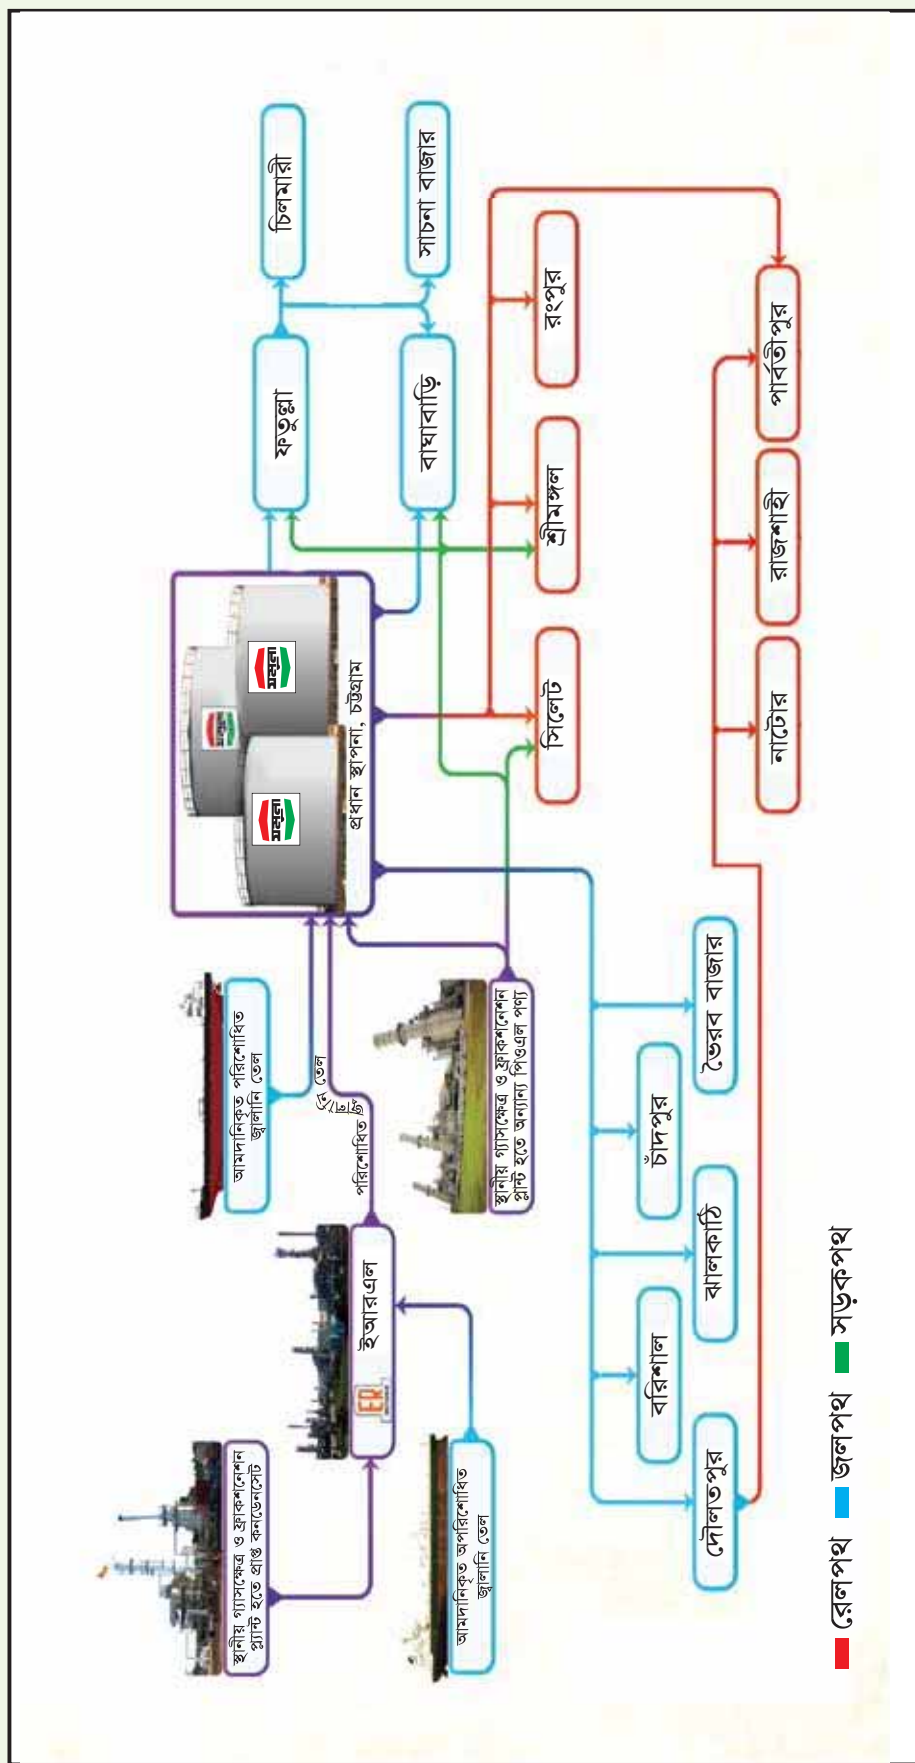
চিলমারী

সাচনা বাজার

ফতুল্লা

বাঘাবাড়ি

রংপুর

শ্রীমঙ্গল

পার্বতীপুর

সিলেট

রাজশাহী

প্রধান স্থাপনা, চট্টগ্রাম

নাটোর

আমদানিকৃত পরিশোধিত জ্বালানি তেল

পরিশোধিত জ্বালানি তেল

ভৈরব বাজার

চাঁদপুর

স্থানীয় গ্যাসক্ষেত্র ও ফ্রাকশনেশন প্লান্ট হতে অন্যান্য পিওএল পণ্য

ইস্টার্ন রিফাইনারি

ইআরএল

ঝালকাঠি

বরিশাল

স্থানীয় গ্যাসক্ষেত্র ও ফ্রাকশনেশন প্লান্ট হতে প্রাপ্ত কনডেনসেট

আমদানিকৃত অপরিশোধিত জ্বালানি তেল

দৌলতপুর

রেলপথ জলপথ সড়কপথ